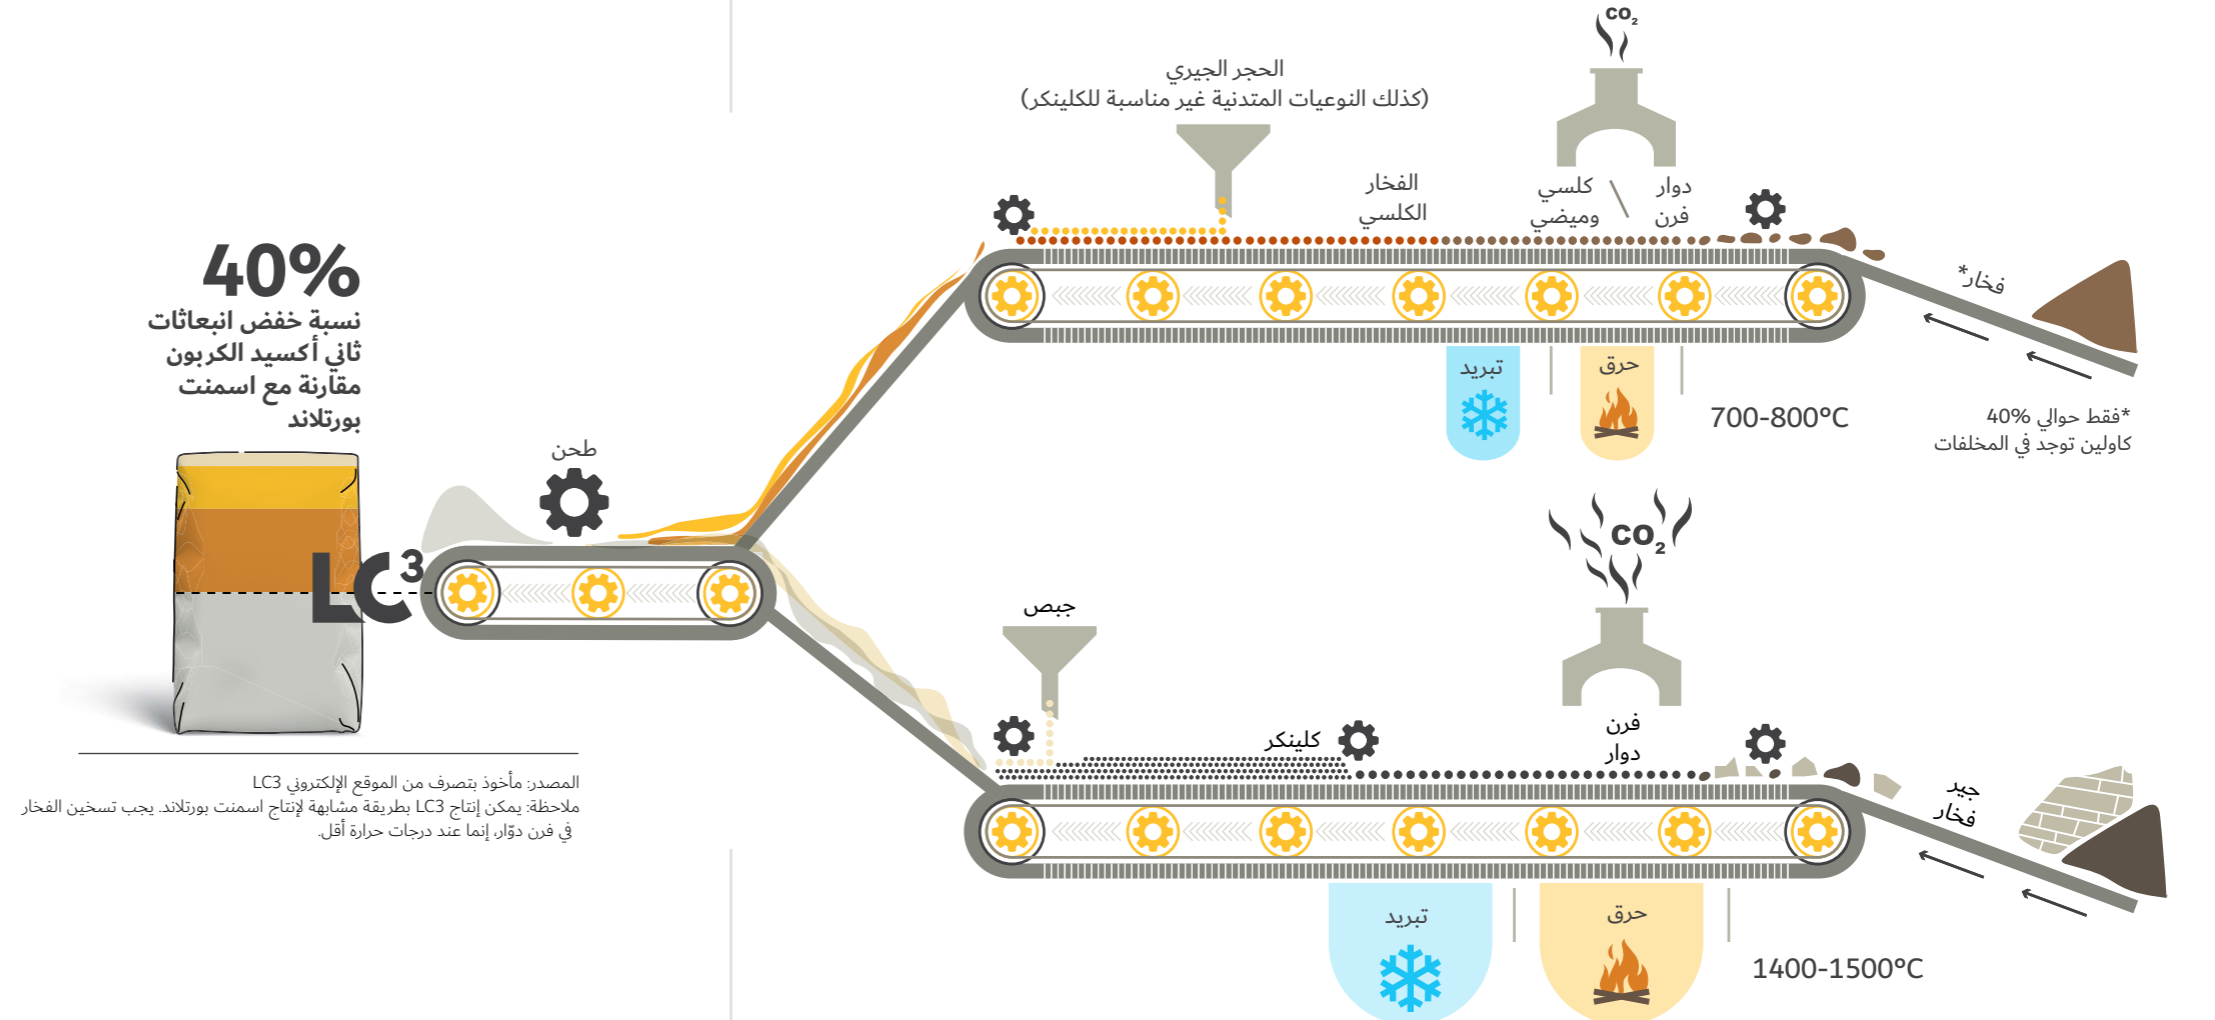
40%
نسبة خفض انبعاثات ثاني أكسيد الكربون مقارنة مع اسمنت بورتلاند

$LC^3$

طحن

الحجر الجيري
(كذلك النوعيات المتدنية غير مناسبة للكلينكر)

$CO_2$

الفخار الكلسي

كلسي وميضي

دوار فرن

فخار*

تبريد

حرق

700-800°C

*فقط حوالي 40% كاولين توجد في المخلفات

$CO_2$

جبص

كلينكر

فرن دوار

جيد فخار

تبريد

حرق

1400-1500°C

المصدر: مأخوذ بتصرف من الموقع الإلكتروني LC3
ملاحظة: يمكن إنتاج LC3 بطريقة مشابهة لإنتاج اسمنت بورتلاند. يجب تسخين الفخار في فرن دوّار، إنما عند درجات حرارة أقل